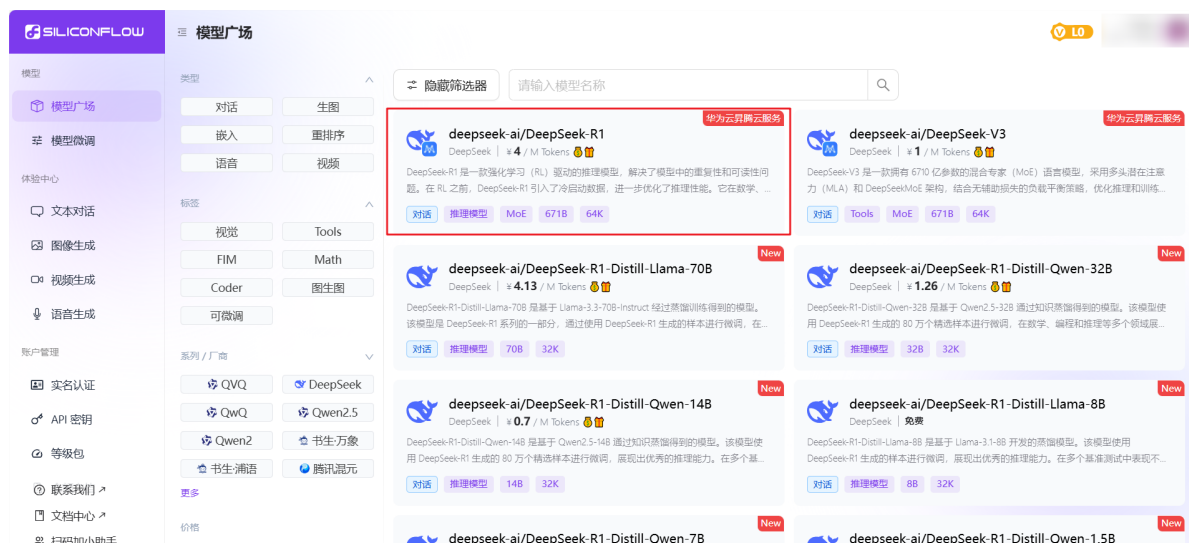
SILICONFLOW

模型广场

L0

模型
模型广场
模型微调
体验中心
文本对话
图像生成
视频生成
语音生成
账户管理
实名认证
API 密钥
等级包
联系我们 ↗
文档中心 ↗
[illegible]

类型
对话
生图
嵌入
重排序
语音
视频
标签
视觉
Tools
FIM
Math
Coder
图生图
可微调
系列 / 厂商
QVQ
DeepSeek
QwQ
Qwen2.5
Qwen2
书生·万象
书生·浦语
腾讯混元
更多
价格

隐藏筛选器
请输入模型名称

华为云昇腾云服务
deepseek-ai/DeepSeek-R1
DeepSeek | ¥4 / M Tokens
DeepSeek-R1 是一款强化学习（RL）驱动的推理模型，解决了模型中的重复性和可读性问题。在 RL 之前，DeepSeek-R1 引入了冷启动数据，进一步优化了推理性能。它在数学、…
对话 推理模型 MoE 671B 64K

华为云昇腾云服务
deepseek-ai/DeepSeek-V3
DeepSeek | ¥1 / M Tokens
DeepSeek-V3 是一款拥有 6710 亿参数的混合专家（MoE）语言模型，采用多头潜在注意力（MLA）和 DeepSeekMoE 架构，结合无辅助损失的负载平衡策略，优化推理和训练…
对话 Tools MoE 671B 64K

New
deepseek-ai/DeepSeek-R1-Distill-Llama-70B
DeepSeek | ¥4.13 / M Tokens
DeepSeek-R1-Distill-Llama-70B 是基于 Llama-3.3-70B-Instruct 经过蒸馏训练得到的模型。该模型是 DeepSeek-R1 系列的一部分，通过使用 DeepSeek-R1 生成的样本进行微调，在…
对话 推理模型 70B 32K

New
deepseek-ai/DeepSeek-R1-Distill-Qwen-32B
DeepSeek | ¥1.26 / M Tokens
DeepSeek-R1-Distill-Qwen-32B 是基于 Qwen2.5-32B 通过知识蒸馏得到的模型。该模型使用 DeepSeek-R1 生成的 80 万个精选样本进行微调，在数学、编程和推理等多个领域展…
对话 推理模型 32B 32K

New
deepseek-ai/DeepSeek-R1-Distill-Qwen-14B
DeepSeek | ¥0.7 / M Tokens
DeepSeek-R1-Distill-Qwen-14B 是基于 Qwen2.5-14B 通过知识蒸馏得到的模型。该模型使用 DeepSeek-R1 生成的 80 万个精选样本进行微调，展现出优秀的推理能力。在多个基…
对话 推理模型 14B 32K

New
deepseek-ai/DeepSeek-R1-Distill-Llama-8B
DeepSeek | 免费
DeepSeek-R1-Distill-Llama-8B 是基于 Llama-3.1-8B 开发的蒸馏模型。该模型使用 DeepSeek-R1 生成的样本进行微调，展现出优秀的推理能力。在多个基准测试中表现不…
对话 推理模型 8B 32K

New
deepseek-ai/DeepSeek-R1-Distill-Qwen-7B

New
deepseek-ai/DeepSeek-R1-Distill-Qwen-1.5B